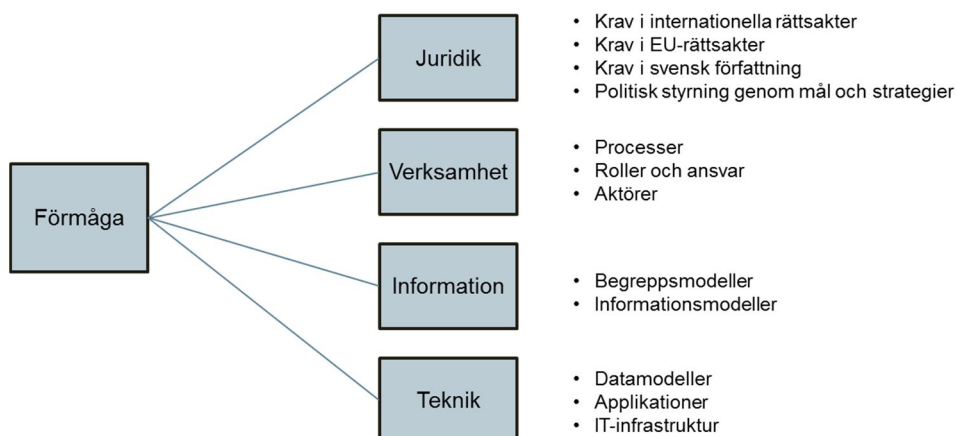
Förmåga

Juridik
- Krav i internationella rättsakter
- Krav i EU-rättsakter
- Krav i svensk författning
- Politisk styrning genom mål och strategier

Verksamhet
- Processer
- Roller och ansvar
- Aktörer

Information
- Begreppsmodeller
- Informationsmodeller

Teknik
- Datamodeller
- Applikationer
- IT-infrastruktur